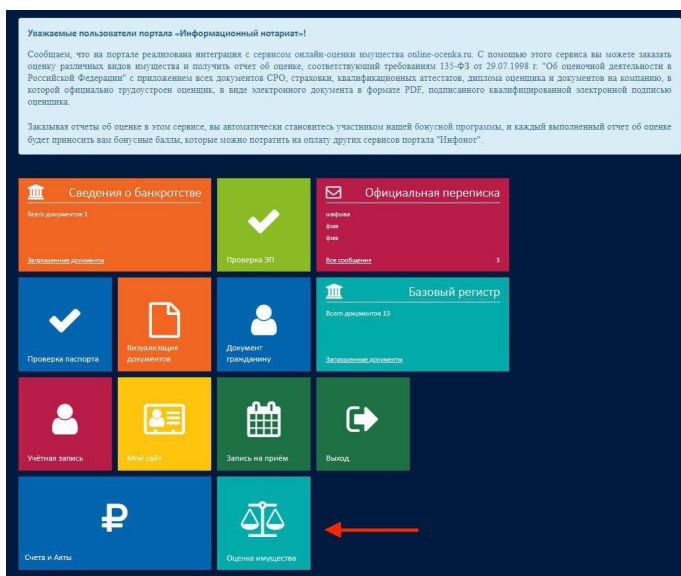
Уважаемые пользователи портала «Информационный нотариат»!

Сообщаем, что на портале реализована интеграция с сервисом онлайн-оценки имущества online-ocenka.ru. С помощью этого сервиса вы можете заказать оценку различных видов имущества и получить отчет об оценке, соответствующий требованиям 135-ФЗ от 29.07.1998 г. "Об оценочной деятельности в Российской Федерации" с приложением всех документов СРО, страховки, квалификационных аттестатов, диплома оценщика и документов на компанию, в которой официально трудоустроен оценщик, в виде электронного документа в формате PDF, подписанного квалифицированной электронной подписью оценщика.

Заказывая отчеты об оценке в этом сервисе, вы автоматически становитесь участником нашей бонусной программы, и каждый выполненный отчет об оценке будет приносить вам бонусные баллы, которые можно потратить на оплату других сервисов портала "Инфонот".

Сведения о банкротстве
Всего документов 1
Запрошенные документы

Проверка ЭП

Официальная переписка
ывфыва
фыв
фыв
Все сообщения
3

Проверка паспорта

Визуализация документов

Документ гражданину

Базовый регистр
Всего документов 13
Запрошенные документы

Учётная запись

Мой сайт

Запись на приём

Выход

Счета и Акты

Оценка имущества